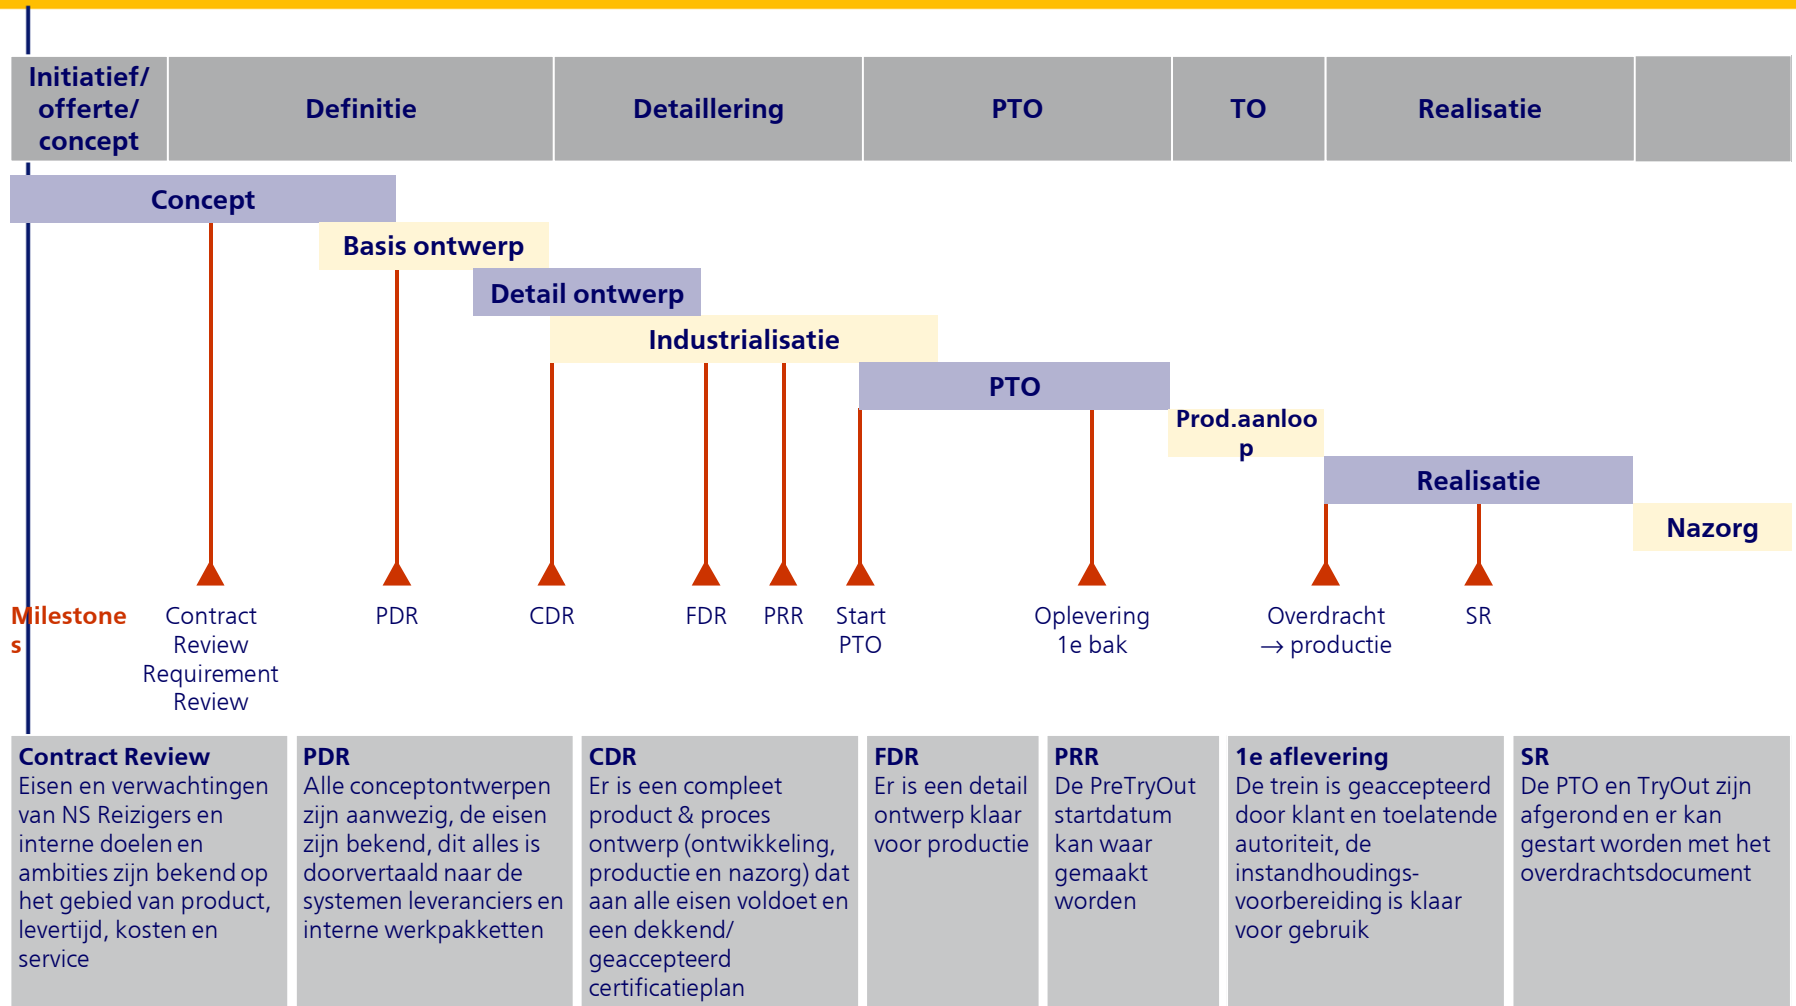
| Initiatief/ offerte/ concept | Definitie | Detaillering | PTO | TO | Realisatie | |
|---|---|---|---|---|---|---|

Concept

Basis ontwerp

Detail ontwerp

Industrialisatie

PTO

Prod.aanloop

Realisatie

Nazorg

Milestones

Contract Review Requirement Review

PDR

CDR

FDR

PRR

Start PTO

Oplevering 1e bak

Overdracht → productie

SR

**Contract Review**
Eisen en verwachtingen van NS Reizigers en interne doelen en ambities zijn bekend op het gebied van product, levertijd, kosten en service

**PDR**
Alle conceptontwerpen zijn aanwezig, de eisen zijn bekend, dit alles is doorvertaald naar de systemen leveranciers en interne werkpakketten

**CDR**
Er is een compleet product & proces ontwerp (ontwikkeling, productie en nazorg) dat aan alle eisen voldoet en een dekkend/ geaccepteerd certificatieplan

**FDR**
Er is een detail ontwerp klaar voor productie

**PRR**
De PreTryOut startdatum kan waar gemaakt worden

**1e aflevering**
De trein is geaccepteerd door klant en toelatende autoriteit, de instandhoudingsvoorbereiding is klaar voor gebruik

**SR**
De PTO en TryOut zijn afgerond en er kan gestart worden met het overdrachtsdocument